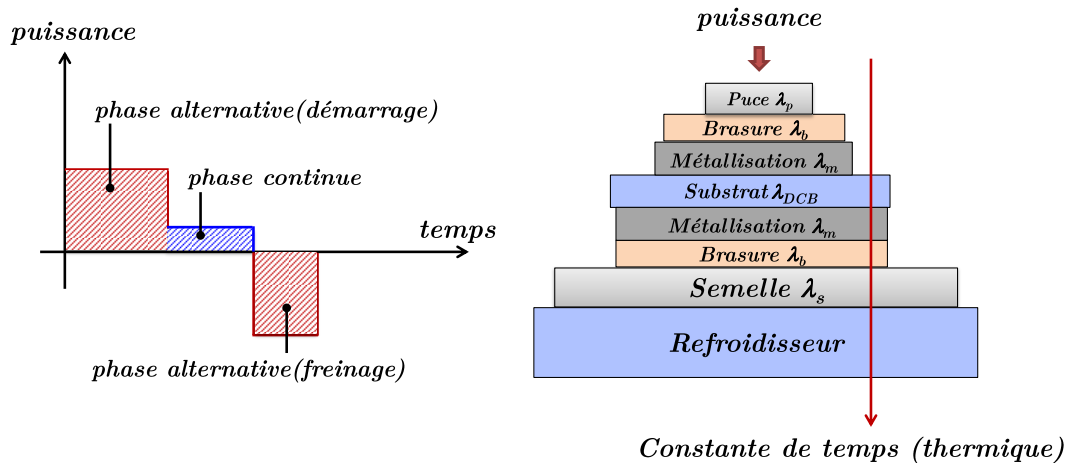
puissance

phase alternative(démarrage)

phase continue

temps

phase alternative(freinage)

puissance

Puce $\lambda_p$

Brasure $\lambda_b$

Métallisation $\lambda_m$

Substrat $\lambda_{DCB}$

Métallisation $\lambda_m$

Brasure $\lambda_b$

Semelle $\lambda_s$

Refroidisseur

Constante de temps (thermique)